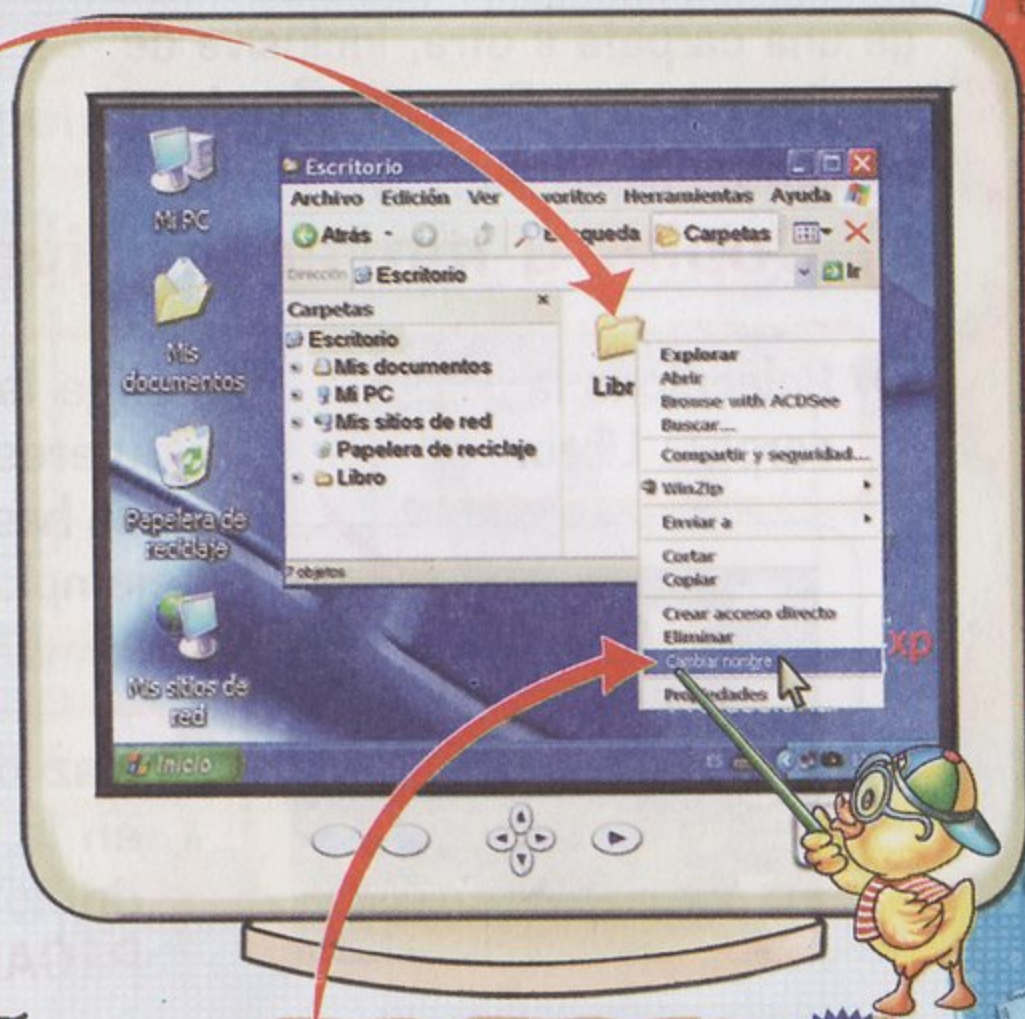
Mi PC

Mis documentos

Papelera de reciclaje

Mis sitios de red

Escritorio

Archivo Edición Ver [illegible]voritos Herramientas Ayuda

Atrás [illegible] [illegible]queda Carpetas

Dirección Escritorio Ir

Carpetas

Escritorio

Mis documentos

Mi PC

Mis sitios de red

Papelera de reciclaje

Libro

Libr

7 objetos

Explorar
Abrir
Browse with ACDSee
Buscar...
Compartir y seguridad...
WinZip
Enviar a
Cortar
Copiar
Crear acceso directo
Eliminar
Cambiar nombre
Pro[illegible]edades

xp

Inicio

ES